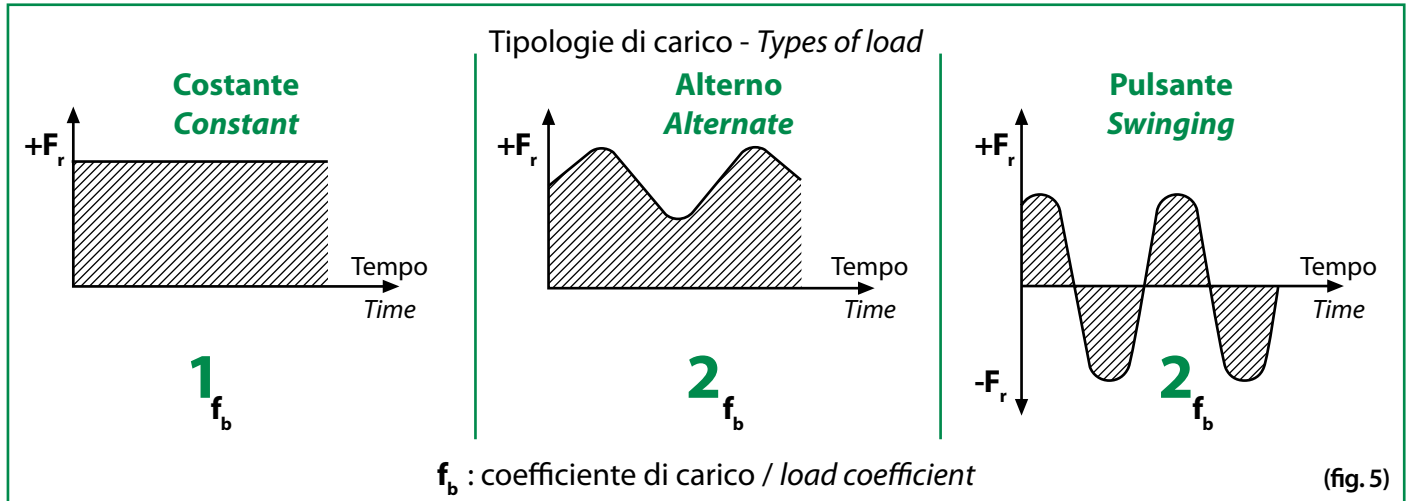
Tipologie di carico - *Types of load*

**Costante**
*Constant*

$+F_r$

Tempo
*Time*

$1_{f_b}$

**Alterno**
*Alternate*

$+F_r$

Tempo
*Time*

$2_{f_b}$

**Pulsante**
*Swinging*

$+F_r$

Tempo
*Time*

$-F_r$

$2_{f_b}$

$f_b$ : coefficiente di carico / *load coefficient*

(fig. 5)